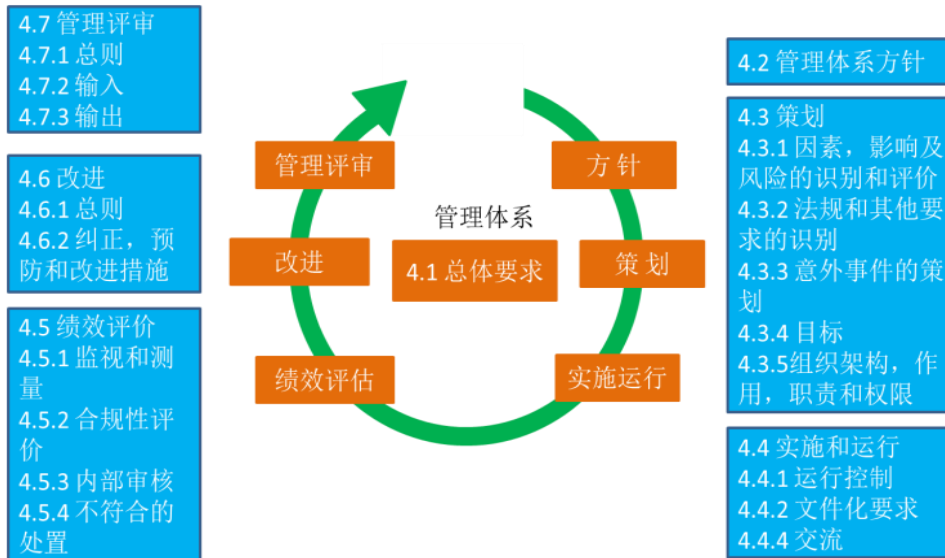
4.7 管理评审
4.7.1 总则
4.7.2 输入
4.7.3 输出

4.6 改进
4.6.1 总则
4.6.2 纠正，预防和改进措施

4.5 绩效评价
4.5.1 监视和测量
4.5.2 合规性评价
4.5.3 内部审核
4.5.4 不符合的处置

管理评审
方针
管理体系
改进
4.1 总体要求
策划
绩效评估
实施运行

4.2 管理体系方针

4.3 策划
4.3.1 因素，影响及风险的识别和评价
4.3.2 法规和其他要求的识别
4.3.3 意外事件的策划
4.3.4 目标
4.3.5组织架构，作用，职责和权限

4.4 实施和运行
4.4.1 运行控制
4.4.2 文件化要求
4.4.4 交流